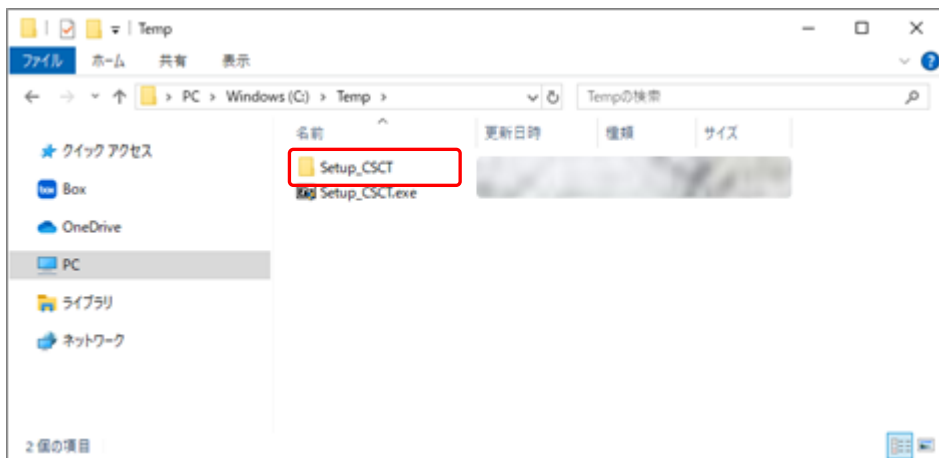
Temp

ファイル ホーム 共有 表示

PC > Windows (C:) > Temp >

Tempの検索

クイック アクセス

Box

OneDrive

PC

ライブラリ

ネットワーク

| 名前 | 更新日時 | 種類 | サイズ |
|---|---|---|---|
| Setup_CSCT | | | |
| Setup_CSCT.exe | | | |

2 個の項目